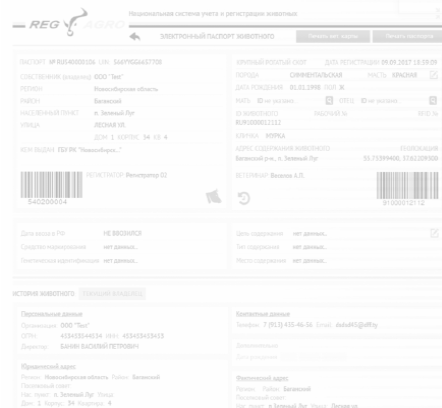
REG AGRO

Национальная система учета и регистрации животных

ЭЛЕКТРОННЫЙ ПАСПОРТ ЖИВОТНОГО

Печать пет карты

Печать паспорта

ПАСПОРТ № RU54000006 UIN 5449958467708

СОБСТВЕННИК (владелец) ООО "Тест"

РЕГИОН Новосибирская область

РАЙОН Баганский

НАСЕЛЕННЫЙ ПУНКТ п. Зеленый Луг

УЛИЦА ЛЕСНАЯ УЛ.

ДОМ 1 КОРПУС 34 КВ 4

КЕМ ВЫДАН ГБУ РК "Новосибирск..."

РЕГИСТРАТОР Регистратор 02

540200004

КРУПНЫЙ РОГАТЫЙ СКОТ ДАТА РЕГИСТРАЦИИ 09.09.2017 15:59:39

ПОРОДА СИММЕНТАЛЬСКАЯ МАСТЬ КРАСНАЯ

ДАТА РОЖДЕНИЯ 01.01.1998 ПОЛ Ж

МАТЬ нет данных ОТЕЦ нет данных

ID животного ИНДИВИДУАЛЬНЫЙ № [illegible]

RU054000012132

КЛИЧКА ИЗЮМКА

АДРЕС СОДЕРЖАНИЯ ЖИВОТНОГО КООРДИНАТЫ

Баганский р-н, п. Зеленый Луг 55.73399400, 77.62308900

ВЕТЕРИНАР Вагалов А.П.

9100001213

Дата ввоза в РФ НЕ ВВОЗИЛСЯ

Способ маркирования нет данных...

Генетическая идентификация нет данных...

Дата содержания нет данных...

Тип содержания нет данных...

Место содержания нет данных...

ИСТОРИЯ ЖИВОТНОГО ТЕКУЩИЙ ВЛАДЕЛЕЦ

Персональные данные

Организация ООО "Тест"

ОГРН 415435544534 ИНН 4534534535435

Директор БАНИН ВАСИЛИЙ ПЕТРОВИЧ

Юридический адрес

Регион Новосибирская область Район Баганский

Почтовый совет:

Нас. пункт п. Зеленый Луг Улица

Дом 1 Корпус 34 Квартира 4

Контактные данные

Телефон 7 (913) 435-46-56 Email dada45@off.ru

Фактический адрес

Регион Район Баганский

Почтовый совет:

Нас. пункт п. Зеленый Луг Улица Лесная ул.